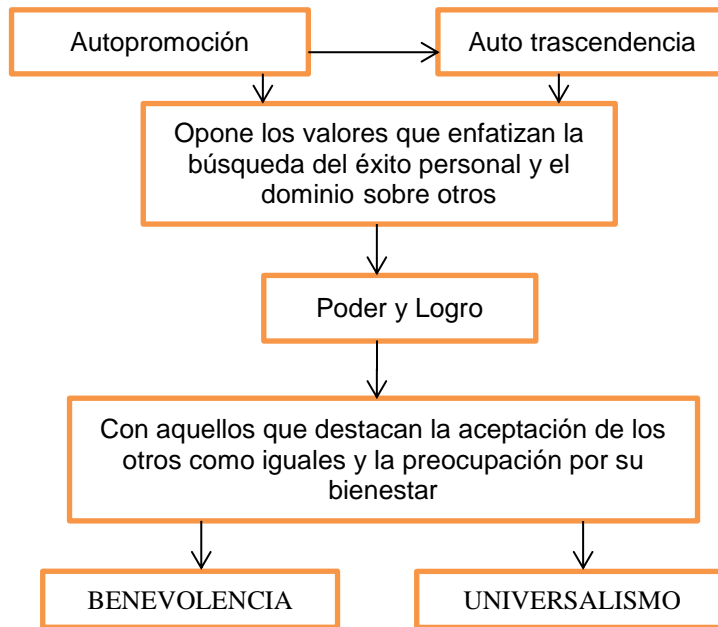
Autopromoción

Auto trascendencia

Opone los valores que enfatizan la búsqueda del éxito personal y el dominio sobre otros

Poder y Logro

Con aquellos que destacan la aceptación de los otros como iguales y la preocupación por su bienestar

BENEVOLENCIA

UNIVERSALISMO